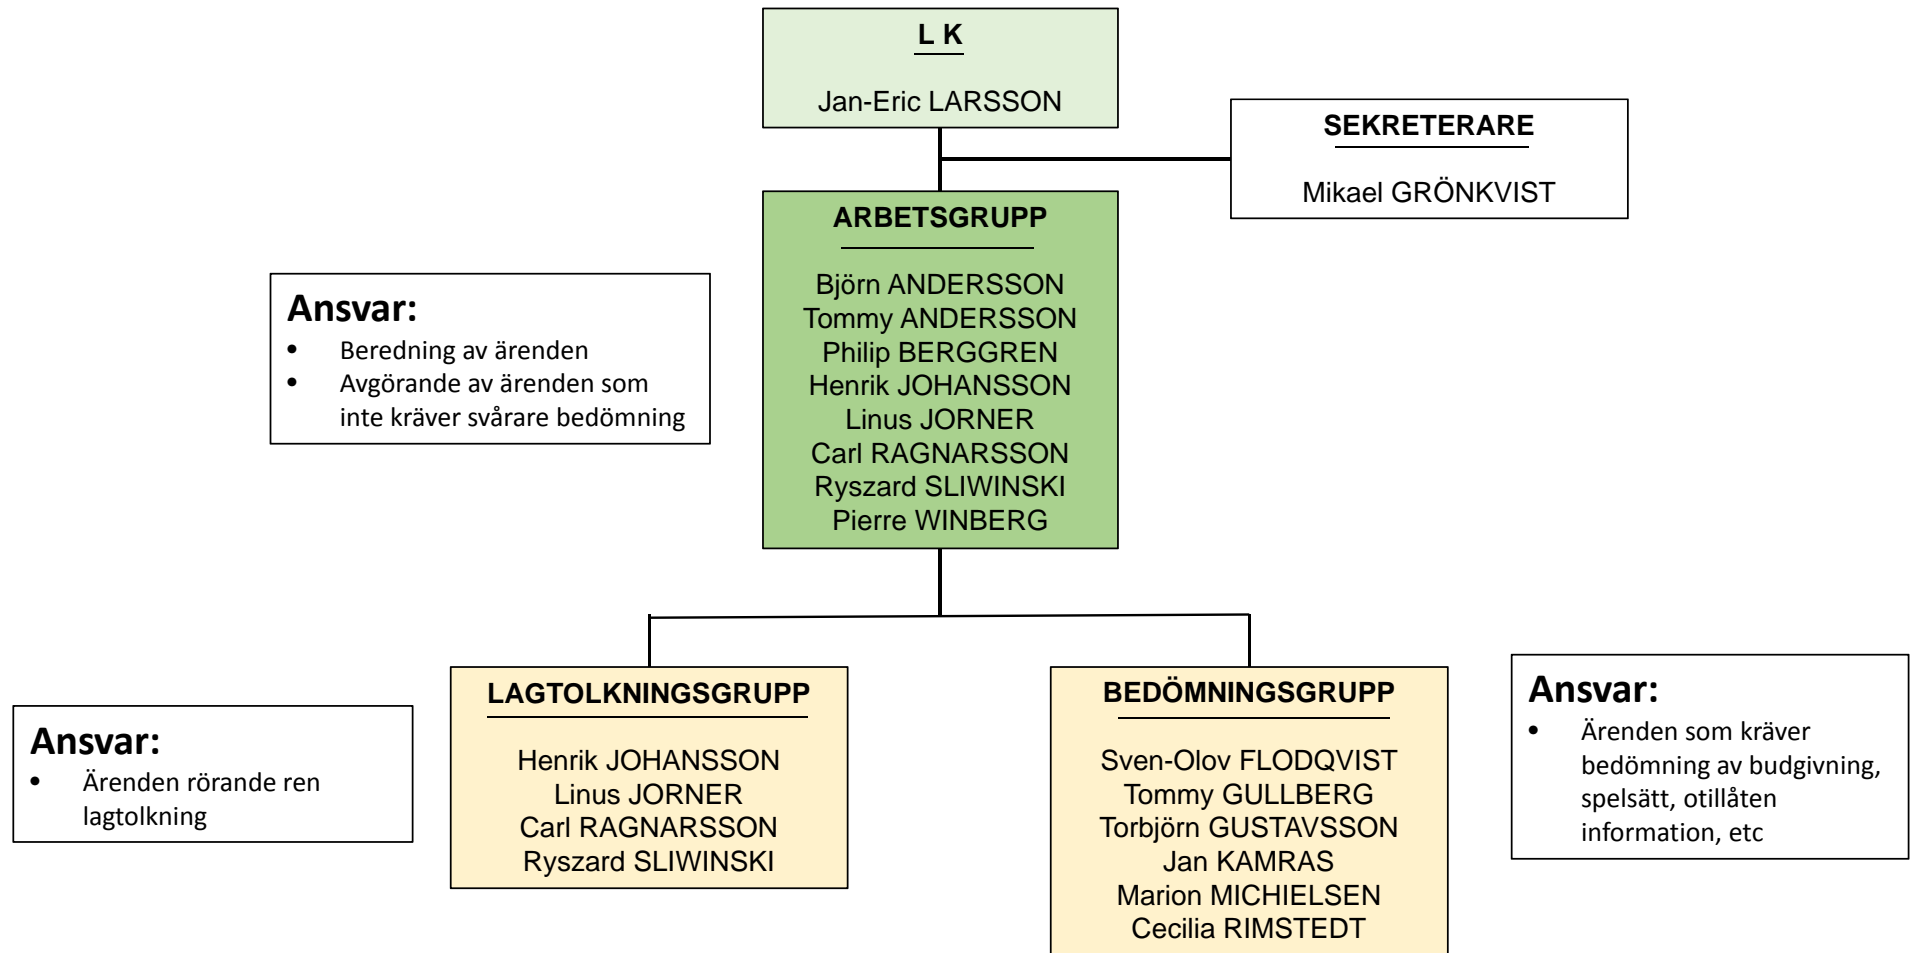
L K

Jan-Eric LARSSON

SEKRETERARE

Mikael GRÖNKVIST

ARBETSGRUPP

Björn ANDERSSON
Tommy ANDERSSON
Philip BERGGREN
Henrik JOHANSSON
Linus JORNER
Carl RAGNARSSON
Ryszard SLIWINSKI
Pierre WINBERG

Ansvar:
- Beredning av ärenden
- Avgörande av ärenden som inte kräver svårare bedömning

Ansvar:
- Ärenden rörande ren lagtolkning

LAGTOLKNINGSGRUPP

Henrik JOHANSSON
Linus JORNER
Carl RAGNARSSON
Ryszard SLIWINSKI

BEDÖMNINGSGRUPP

Sven-Olov FLODQVIST
Tommy GULLBERG
Torbjörn GUSTAVSSON
Jan KAMRAS
Marion MICHIELSEN
Cecilia RIMSTEDT

Ansvar:
- Ärenden som kräver bedömning av budgivning, spelsätt, otillåten information, etc